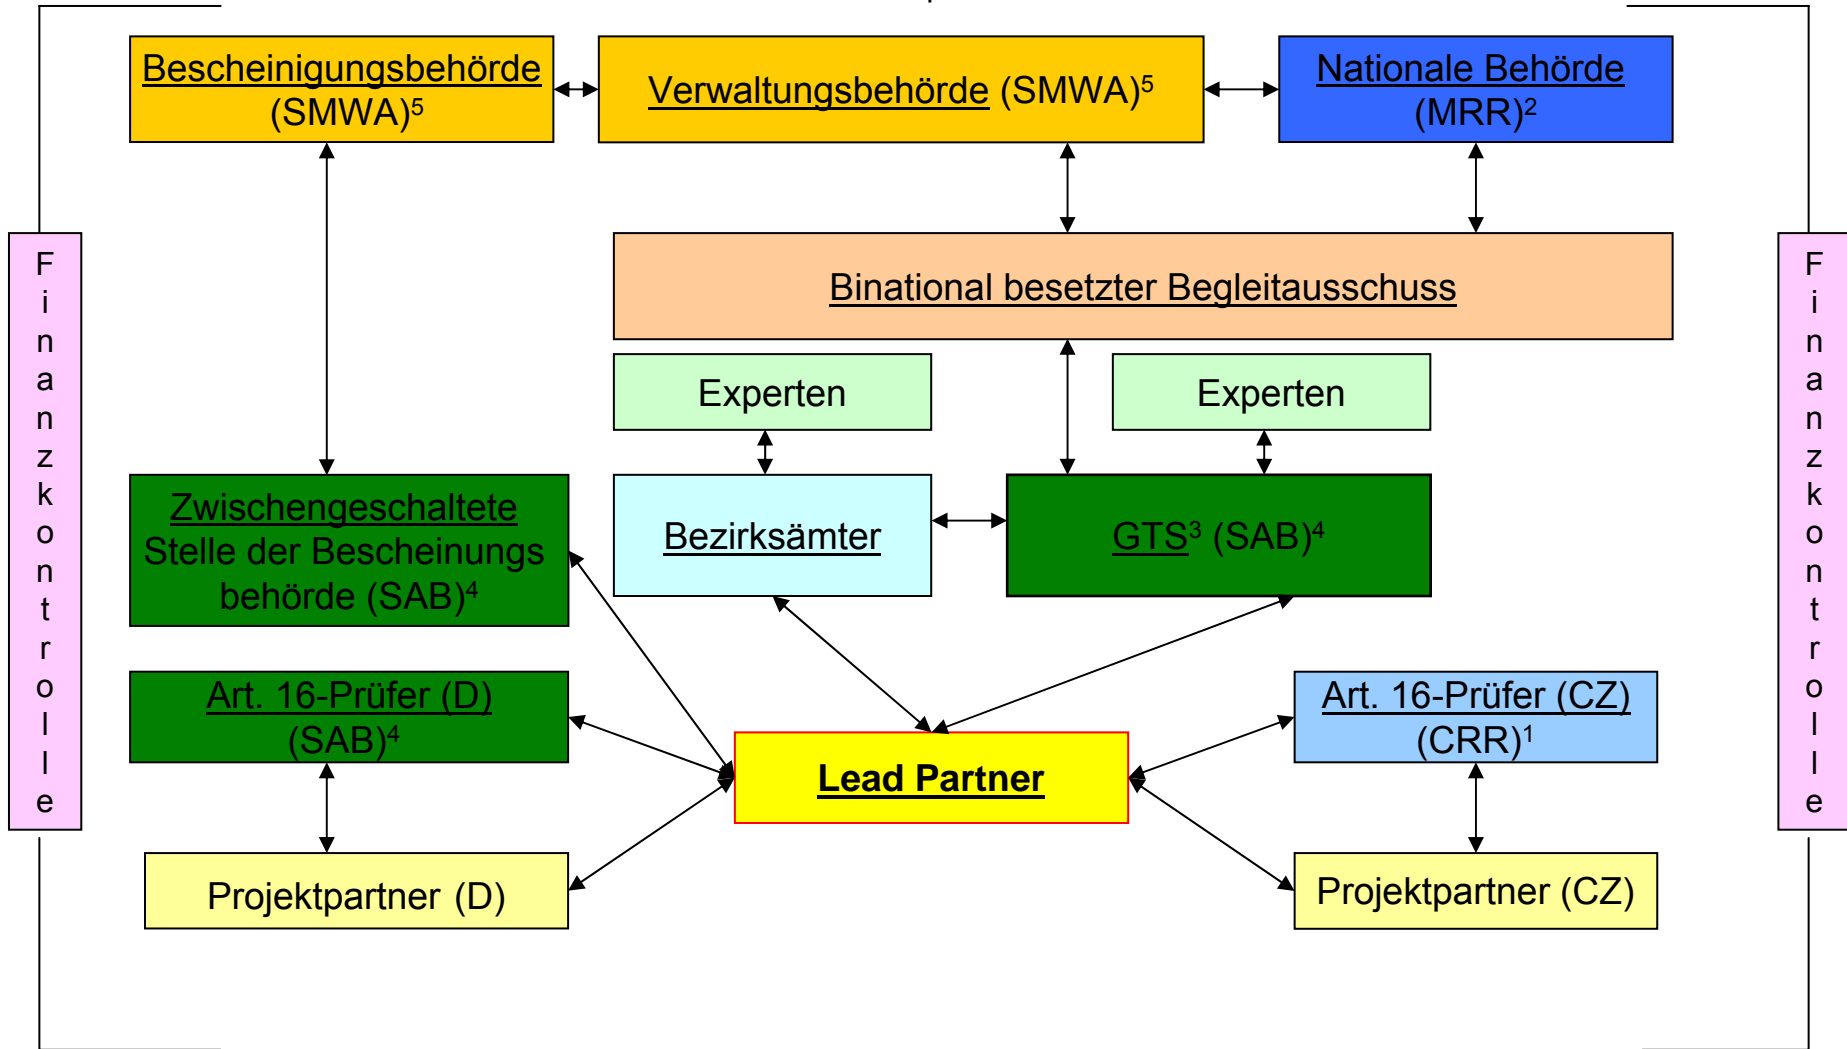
Bescheinigungsbehörde (SMWA)$^5$

Verwaltungsbehörde (SMWA)$^5$

Nationale Behörde (MRR)$^2$

F i n a n z k o n t r o l l e

Binational besetzter Begleitausschuss

Experten

Experten

Zwischengeschaltete Stelle der Bescheinungs behörde (SAB)$^4$

Bezirksämter

GTS$^3$ (SAB)$^4$

F i n a n z k o n t r o l l e

Art. 16-Prüfer (D) (SAB)$^4$

Lead Partner

Art. 16-Prüfer (CZ) (CRR)$^1$

Projektpartner (D)

Projektpartner (CZ)